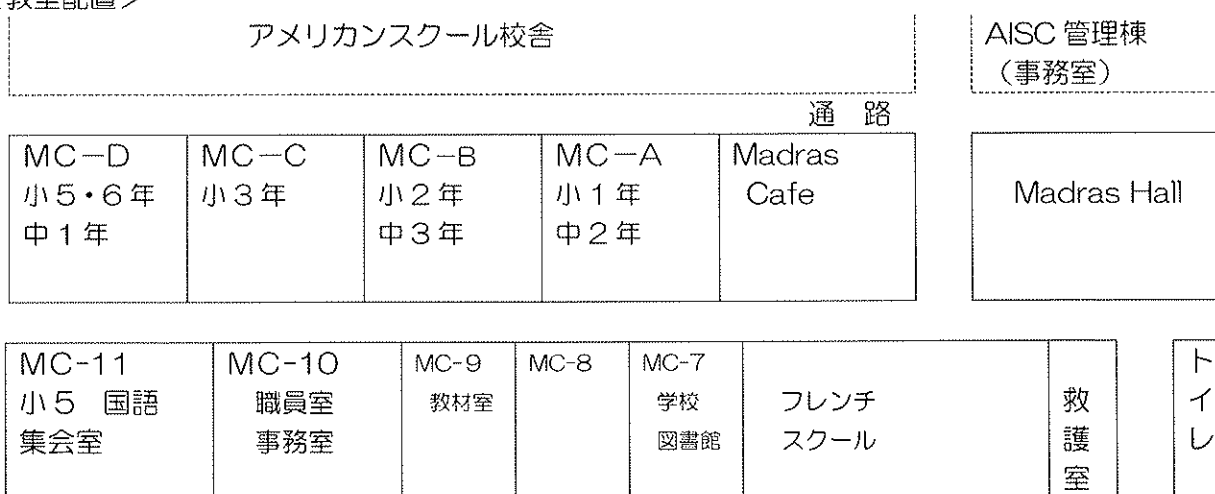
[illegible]

アメリカンスクール校舎

AISC 管理棟
（事務室）

通　路

| MC−D 小5・6年 中1年 | MC−C 小3年 | MC−B 小2年 中3年 | MC−A 小1年 中2年 | Madras Cafe |
|---|---|---|---|---|

Madras Hall

| MC-11 小5　国語 集会室 | MC-10 職員室 事務室 | MC-9 教材室 | MC-8 | MC-7 学校 図書館 | フレンチ スクール | 救護室 |
|---|---|---|---|---|---|---|

トイレ